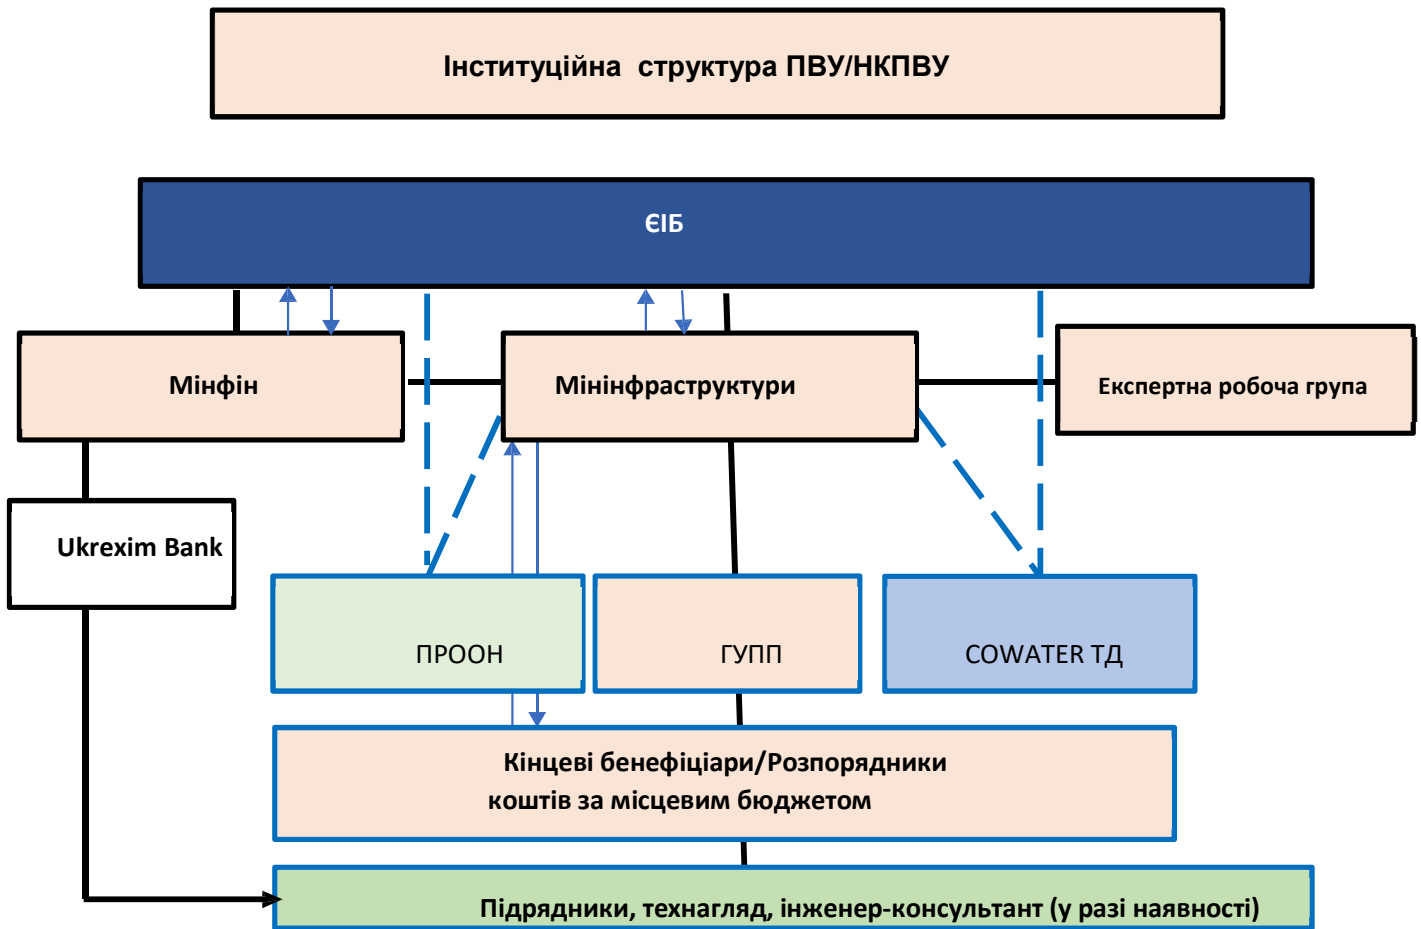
Інституційна структура ПВУ/НКПВУ

ЄІБ

Мінфін

Мінінфраструктури

Експертна робоча група

Ukrexim Bank

ПРООН

ГУПП

COWATER ТД

Кінцеві бенефіціари/Розпорядники коштів за місцевим бюджетом

Підрядники, технагляд, інженер-консультант (у разі наявності)